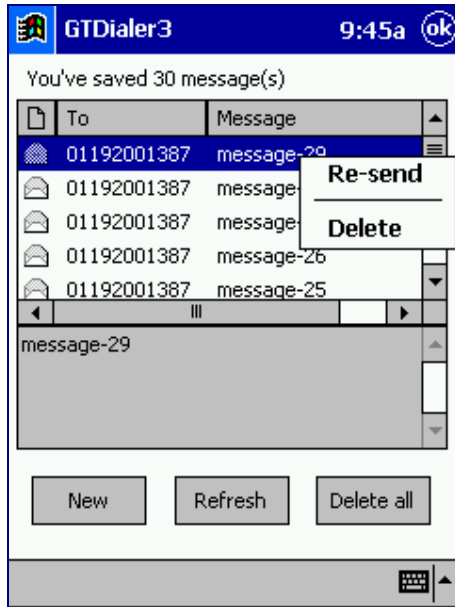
GTDialer3 9:45a ok

You've saved 30 message(s)

| | To | Message |
|---|---|---|
| | 01192001387 | message-29 |
| | 01192001387 | message- |
| | 01192001387 | message- |
| | 01192001387 | message-26 |
| | 01192001387 | message-25 |

Re-send

Delete

message-29

New Refresh Delete all